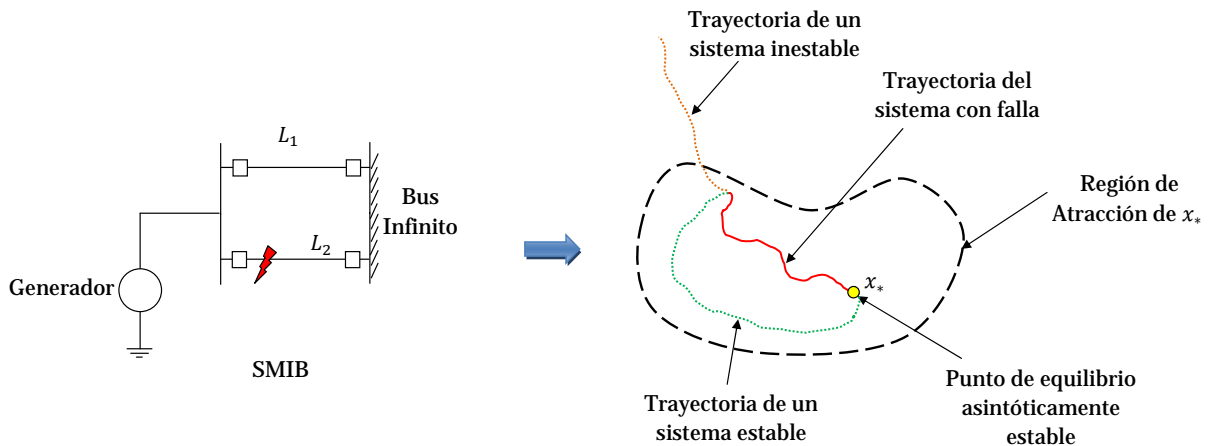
$L_1$

Bus Infinito

$L_2$

Generador

SMIB

Trayectoria de un sistema inestable

Trayectoria del sistema con falla

Región de Atracción de $x_*$

$x_*$

Punto de equilibrio asintóticamente estable

Trayectoria de un sistema estable